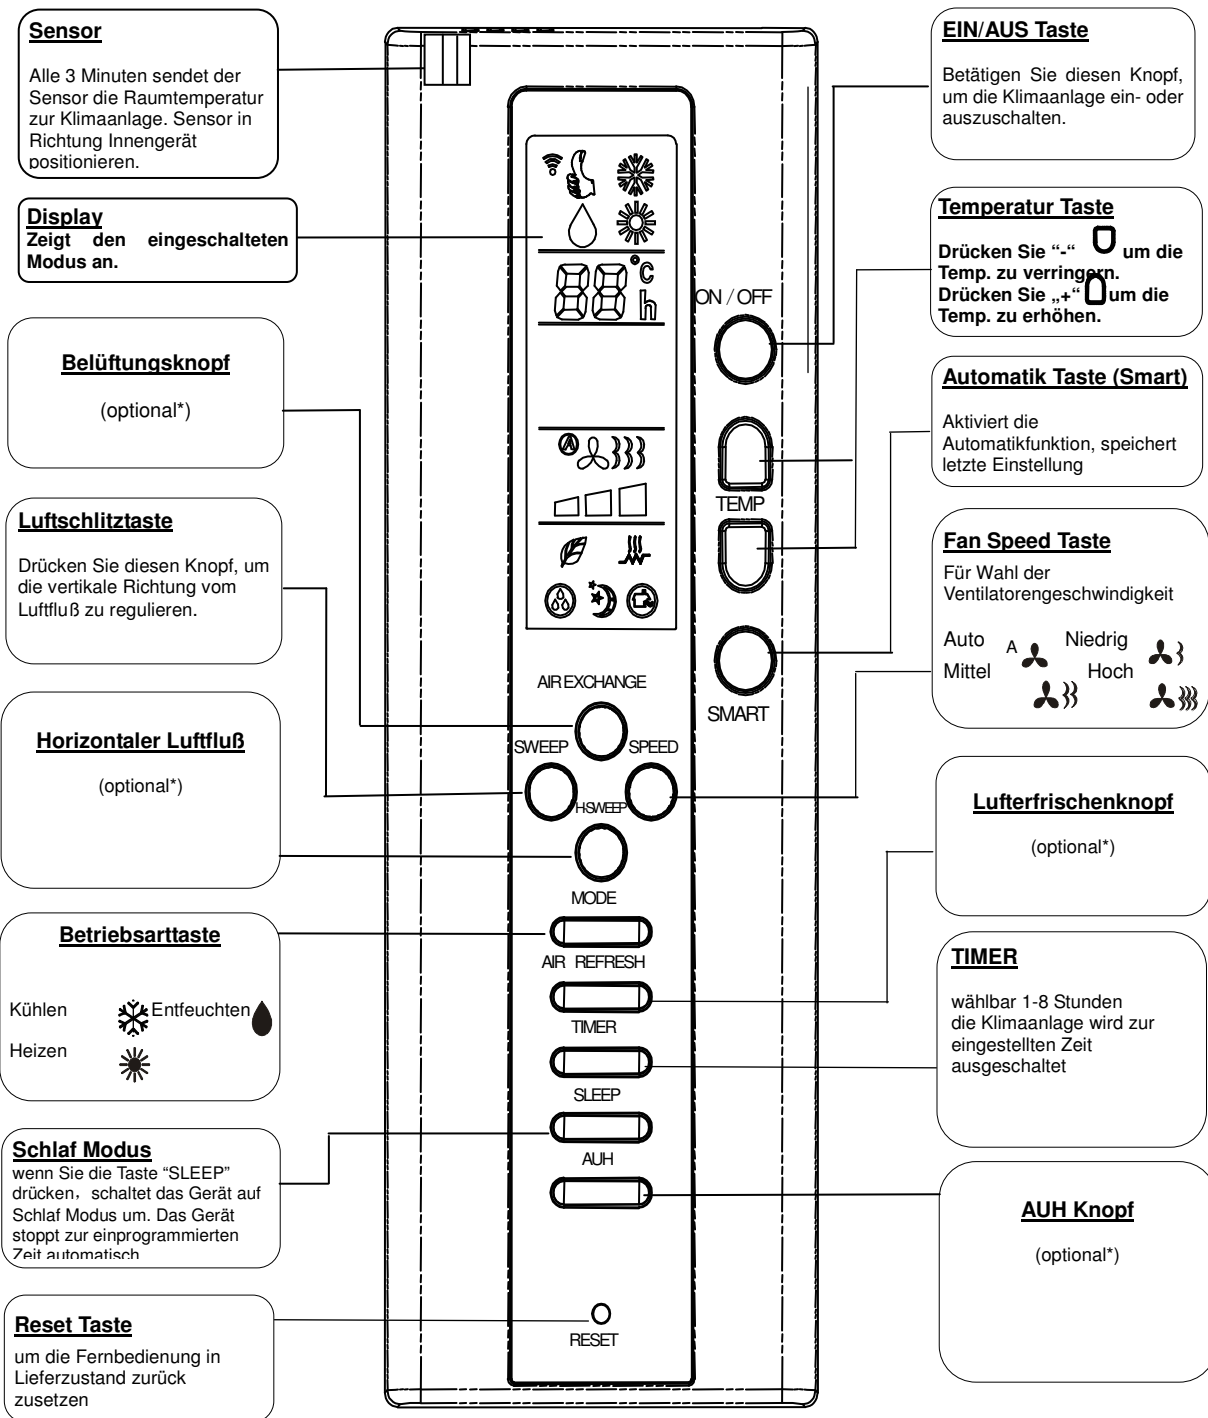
Sensor

Alle 3 Minuten sendet der Sensor die Raumtemperatur zur Klimaanlage. Sensor in Richtung Innengerät positionieren.

Display
Zeigt den eingeschalteten Modus an.

Belüftungsknopf

(optional*)

Luftschlitztaste

Drücken Sie diesen Knopf, um die vertikale Richtung vom Luftfluß zu regulieren.

Horizontaler Luftfluß

(optional*)

Betriebsarttaste

Kühlen Entfeuchten
Heizen

Schlaf Modus
wenn Sie die Taste "SLEEP" drücken, schaltet das Gerät auf Schlaf Modus um. Das Gerät stoppt zur einprogrammierten Zeit automatisch

Reset Taste
um die Fernbedienung in Lieferzustand zurück zusetzen

°C
h
88

ON / OFF
TEMP
SMART
AIR EXCHANGE
SWEEP SPEED
H.SWEEP
MODE
AIR REFRESH
TIMER
SLEEP
AUH
RESET

EIN/AUS Taste

Betätigen Sie diesen Knopf, um die Klimaanlage ein- oder auszuschalten.

Temperatur Taste
Drücken Sie "-" um die Temp. zu verringern.
Drücken Sie „+" um die Temp. zu erhöhen.

Automatik Taste (Smart)

Aktiviert die Automatikfunktion, speichert letzte Einstellung

Fan Speed Taste
Für Wahl der Ventilatorengeschwindigkeit

Auto A Niedrig
Mittel Hoch

Lufterfrischenknopf

(optional*)

TIMER

wählbar 1-8 Stunden
die Klimaanlage wird zur eingestellten Zeit ausgeschaltet

AUH Knopf

(optional*)